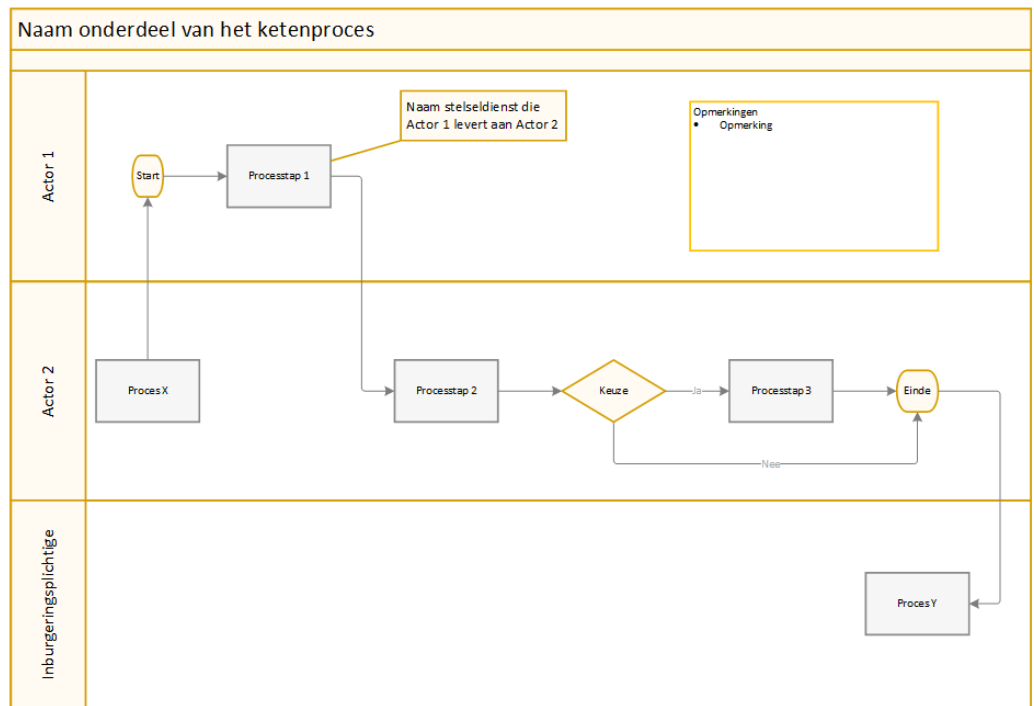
Naam onderdeel van het ketenproces

Actor 1

Start

Processtap 1

Naam stelseldienst die Actor 1 levert aan Actor 2

Opmerkingen
• Opmerking

Actor 2

Proces X

Processtap 2

Keuze

Ja

Processtap 3

Einde

Nee

Inburgeringsplichtige

Proces Y